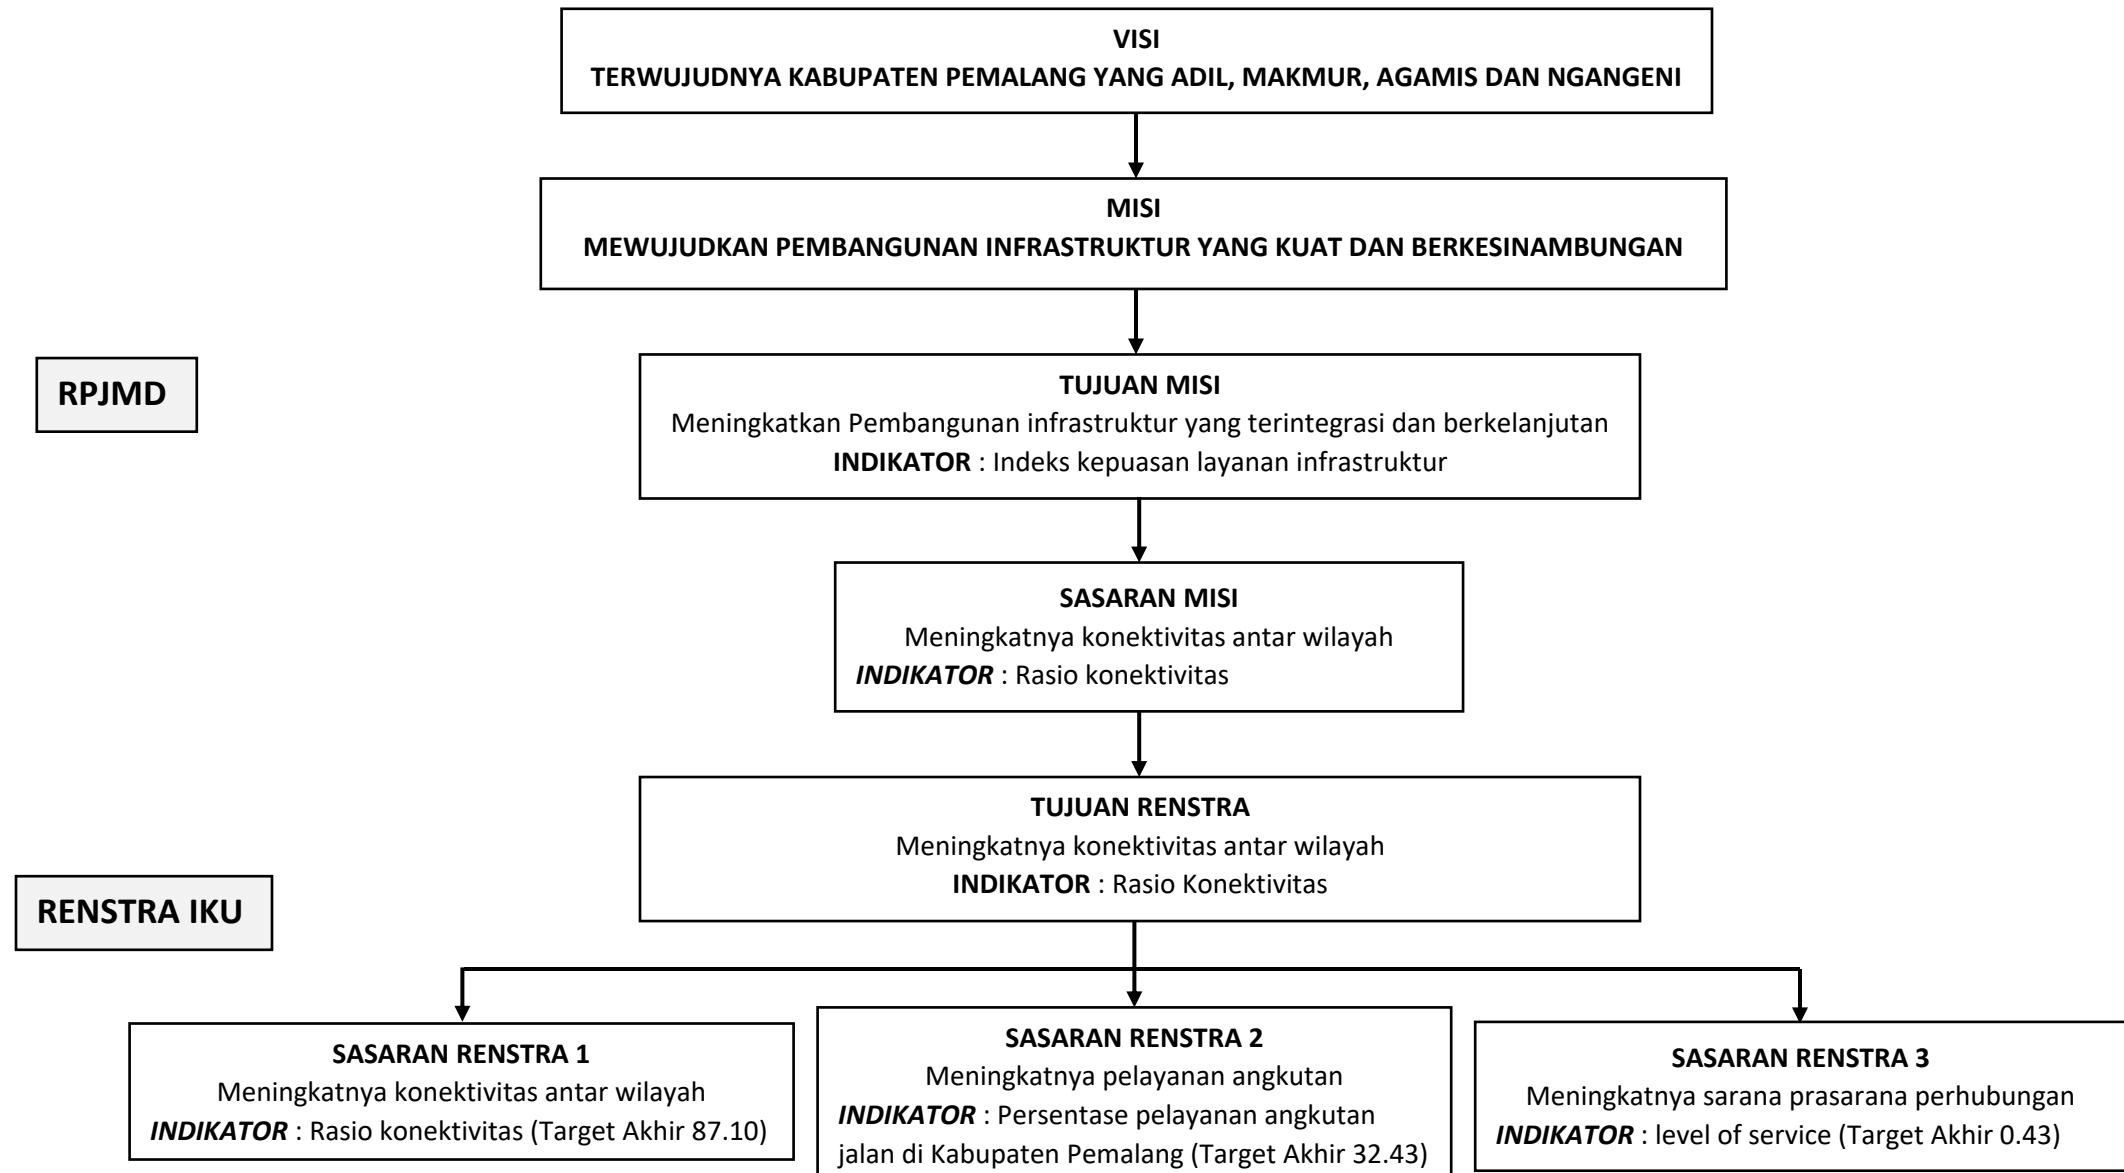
VISI
TERWUJUDNYA KABUPATEN PEMALANG YANG ADIL, MAKMUR, AGAMIS DAN NGANGENI

MISI
MEWUJUDKAN PEMBANGUNAN INFRASTRUKTUR YANG KUAT DAN BERKESINAMBUNGAN

RPJMD

TUJUAN MISI
Meningkatkan Pembangunan infrastruktur yang terintegrasi dan berkelanjutan
**INDIKATOR** : Indeks kepuasan layanan infrastruktur

SASARAN MISI
Meningkatnya konektivitas antar wilayah
***INDIKATOR*** : Rasio konektivitas

TUJUAN RENSTRA
Meningkatnya konektivitas antar wilayah
**INDIKATOR** : Rasio Konektivitas

RENSTRA IKU

SASARAN RENSTRA 1
Meningkatnya konektivitas antar wilayah
***INDIKATOR*** : Rasio konektivitas (Target Akhir 87.10)

SASARAN RENSTRA 2
Meningkatnya pelayanan angkutan
***INDIKATOR*** : Persentase pelayanan angkutan jalan di Kabupaten Pemalang (Target Akhir 32.43)

SASARAN RENSTRA 3
Meningkatnya sarana prasarana perhubungan
***INDIKATOR*** : level of service (Target Akhir 0.43)